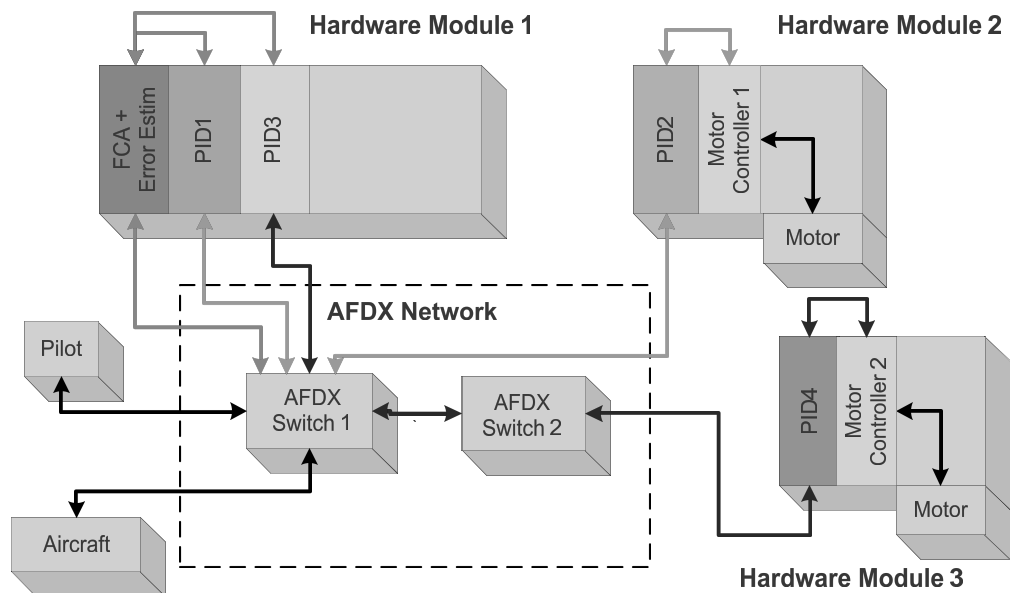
Hardware Module 1

FCA + Error Estim

PID1

PID3

Hardware Module 2

PID2

Motor Controller 1

Motor

AFDX Network

Pilot

AFDX Switch 1

AFDX Switch 2

PID4

Motor Controller 2

Motor

Aircraft

Hardware Module 3